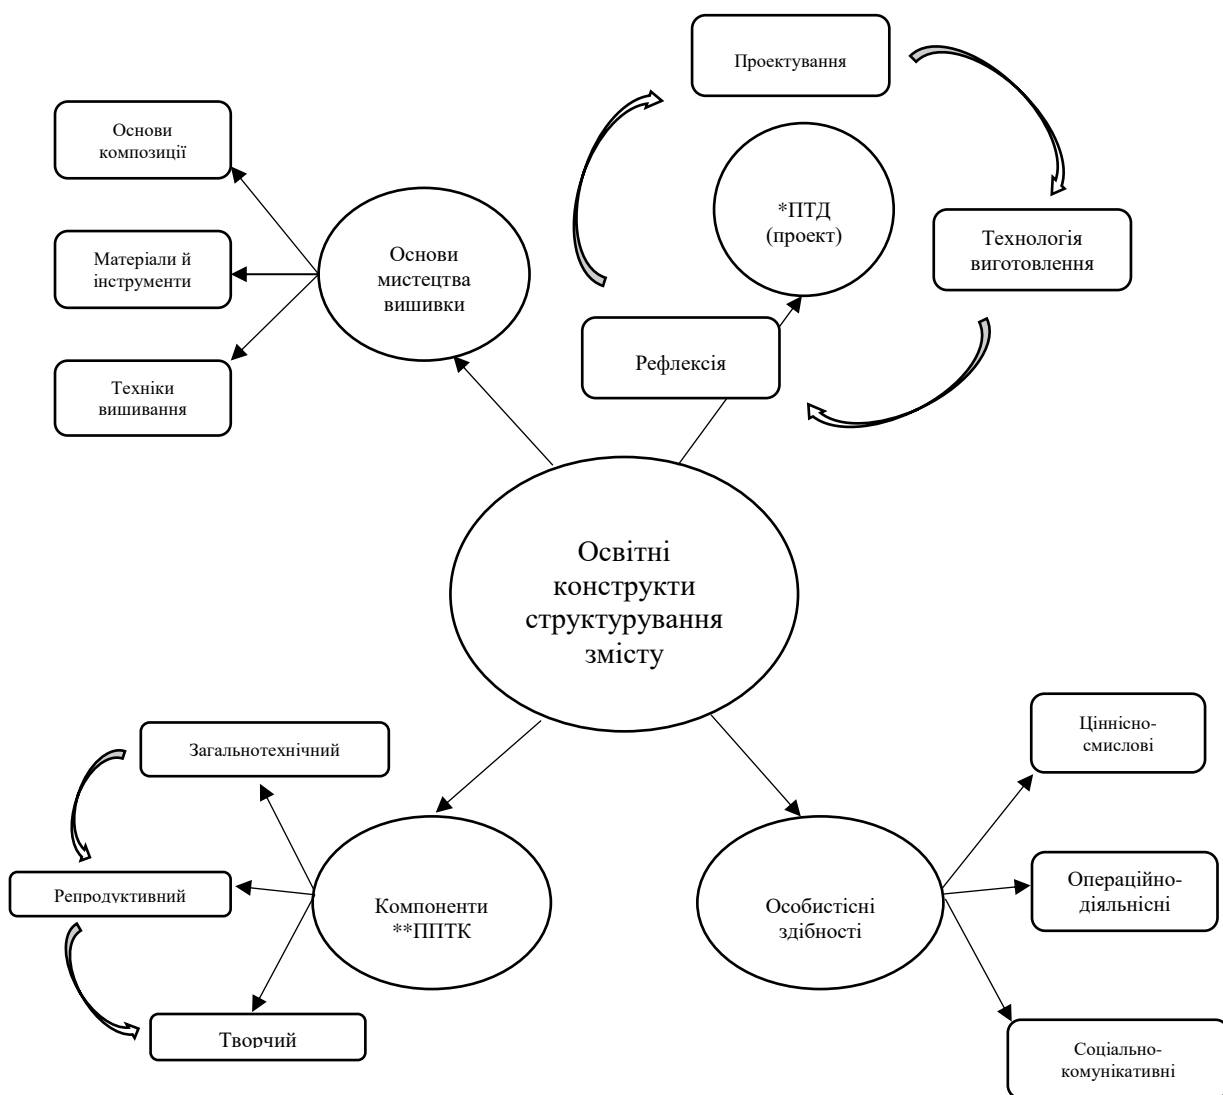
Проектування

Основи композиції

*ПТД (проект)

Технологія виготовлення

Матеріали й інструменти

Основи мистецтва вишивки

Техніки вишивання

Рефлексія

Освітні конструкти структурування змісту

Загальнотехнічний

Ціннісно-смислові

Репродуктивний

Компоненти **ППТК

Особистісні здібності

Операційно-діяльнісні

Творчий

Соціально-комунікативні